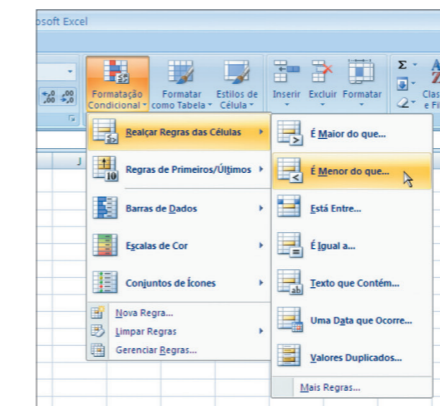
osoft Excel

Formatação Condicional
Formatar como Tabela
Estilos de Célula
Inserir
Excluir
Formatar
Σ
Clas e Fi

J

Realçar Regras das Células
Regras de Primeiros/Últimos
Barras de Dados
Escalas de Cor
Conjuntos de Ícones
Nova Regra...
Limpar Regras
Gerenciar Regras...

É Maior do que...
É Menor do que...
Está Entre...
É Igual a...
Texto que Contém...
Uma Data que Ocorre...
Valores Duplicados...
Mais Regras...